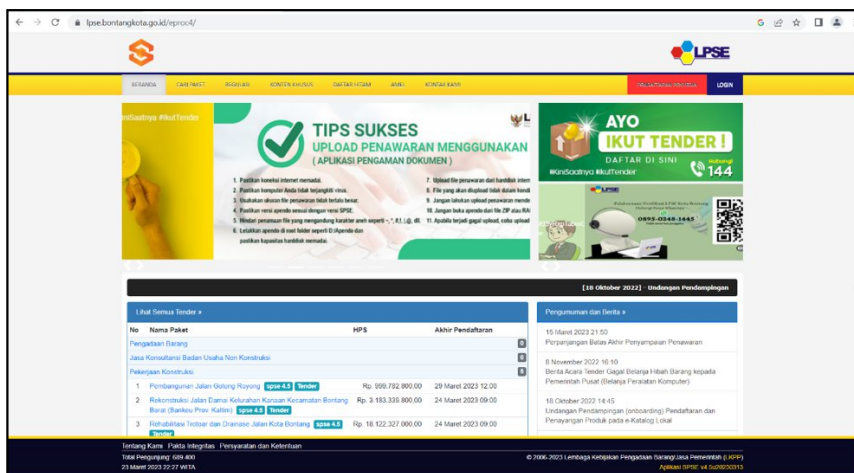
lpse.bontangkota.go.id/eproc4/

LPSE

BERANDA CARI PAKET REGULASI KONTEN KHUSUS DAFTAR HITAM AMEL KONTAK KAMI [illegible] LOGIN

niSaatnya #IkutTender

TIPS SUKSES
UPLOAD PENAWARAN MENGGUNAKAN
( APLIKASI PENGAMAN DOKUMEN )

1. Pastikan koneksi internet memadai.
2. Pastikan komputer Anda tidak terjangkiti virus.
3. Usahakan ukuran file penawaran tidak terlalu besar.
4. Pastikan versi apendo sesuai dengan versi SPSE.
5. Hindari penamaan file yang mengandung karakter aneh seperti ~, ", #, (, ), @, dll.
6. Letakkan apendo di root folder seperti D:/Apendo dan pastikan kapasitas harddisk memadai.
7. Upload file penawaran dari harddisk intern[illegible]
8. File yang akan diupload tidak dalam kondi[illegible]
9. Jangan lakukan upload penawaran mende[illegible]
10. Jangan buka apendo dari file ZIP atau RA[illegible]
11. Apabila terjadi gagal upload, coba upload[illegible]

AYO
IKUT TENDER !
DAFTAR DI SINI
Hubungi 144
#KiniSaatnya #IkutTender

LPSE
0895-0348-1445

[18 Oktober 2022] - Undangan Pendampingan

Lihat Semua Tender »

| No | Nama Paket | HPS | Akhir Pendaftaran |
|---|---|---|---|
| | Pengadaan Barang | | |
| | Jasa Konsultansi Badan Usaha Non Konstruksi | | |
| | Pekerjaan Konstruksi | | |
| 1 | Pembangunan Jalan Gotong Royong spse 4.5 Tender | Rp. 999.782.800,00 | 29 Maret 2023 12:00 |
| 2 | Rekonstruksi Jalan Damai Kelurahan Kanaan Kecamatan Bontang Barat (Bankeu Prov. Kaltim) spse 4.5 Tender | Rp. 3.183.338.800,00 | 24 Maret 2023 09:00 |
| 3 | Rehabilitasi Trotoar dan Drainase Jalan Kota Bontang spse 4.5 Tender | Rp. 18.122.327.000,00 | 24 Maret 2023 09:00 |

Pengumuman dan Berita »

15 Maret 2023 21:50
Perpanjangan Batas Akhir Penyampaian Penawaran

8 November 2022 16:10
Berita Acara Tender Gagal Belanja Hibah Barang kepada Pemerintah Pusat (Belanja Peralatan Komputer)

18 Oktober 2022 14:45
Undangan Pendampingan (onboarding) Pendaftaran dan Penayangan Produk pada e-Katalog Lokal

Tentang Kami Pakta Integritas Persyaratan dan Ketentuan
Total Pengunjung: 689.400
23 Maret 2023 22:27 WITA

© 2006-2023 Lembaga Kebijakan Pengadaan Barang/Jasa Pemerintah (LKPP)
Aplikasi SPSE v4.5u20230313